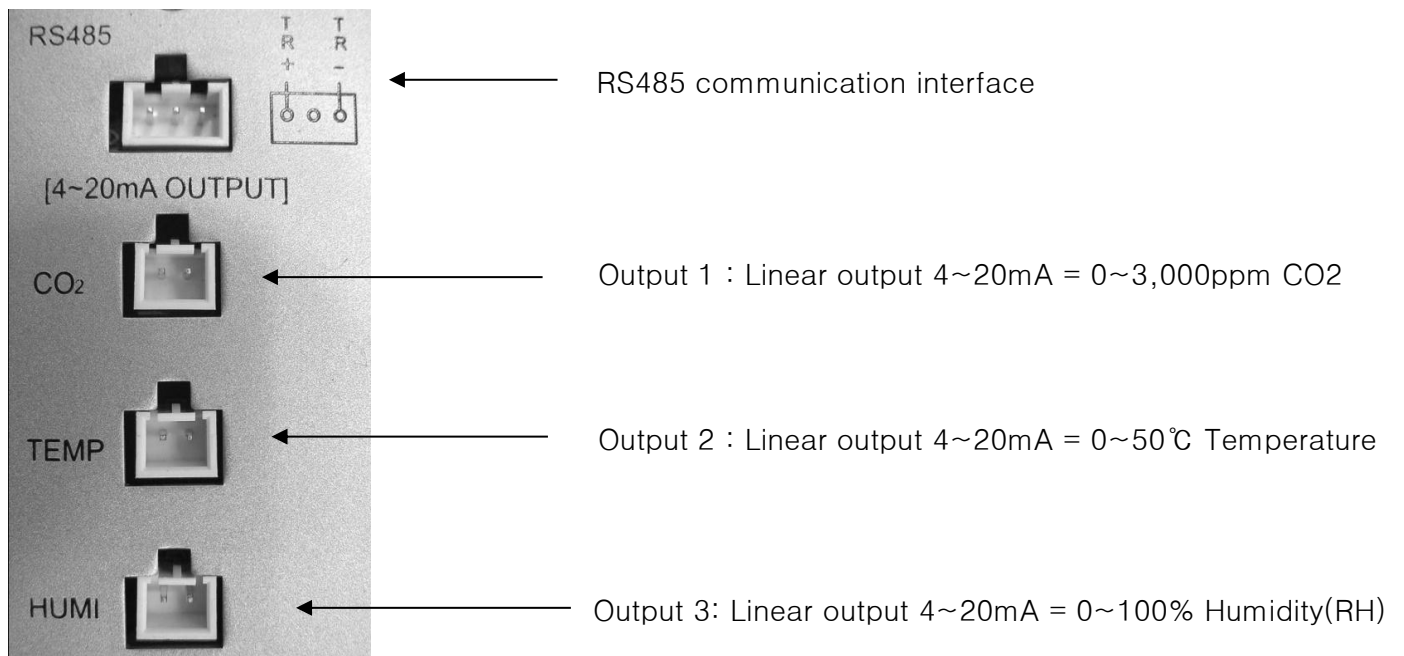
RS485

T R +

T R −

RS485 communication interface

[4~20mA OUTPUT]

$CO_2$

Output 1 : Linear output 4~20mA = 0~3,000ppm CO2

TEMP

Output 2 : Linear output 4~20mA = 0~50℃ Temperature

HUMI

Output 3: Linear output 4~20mA = 0~100% Humidity(RH)